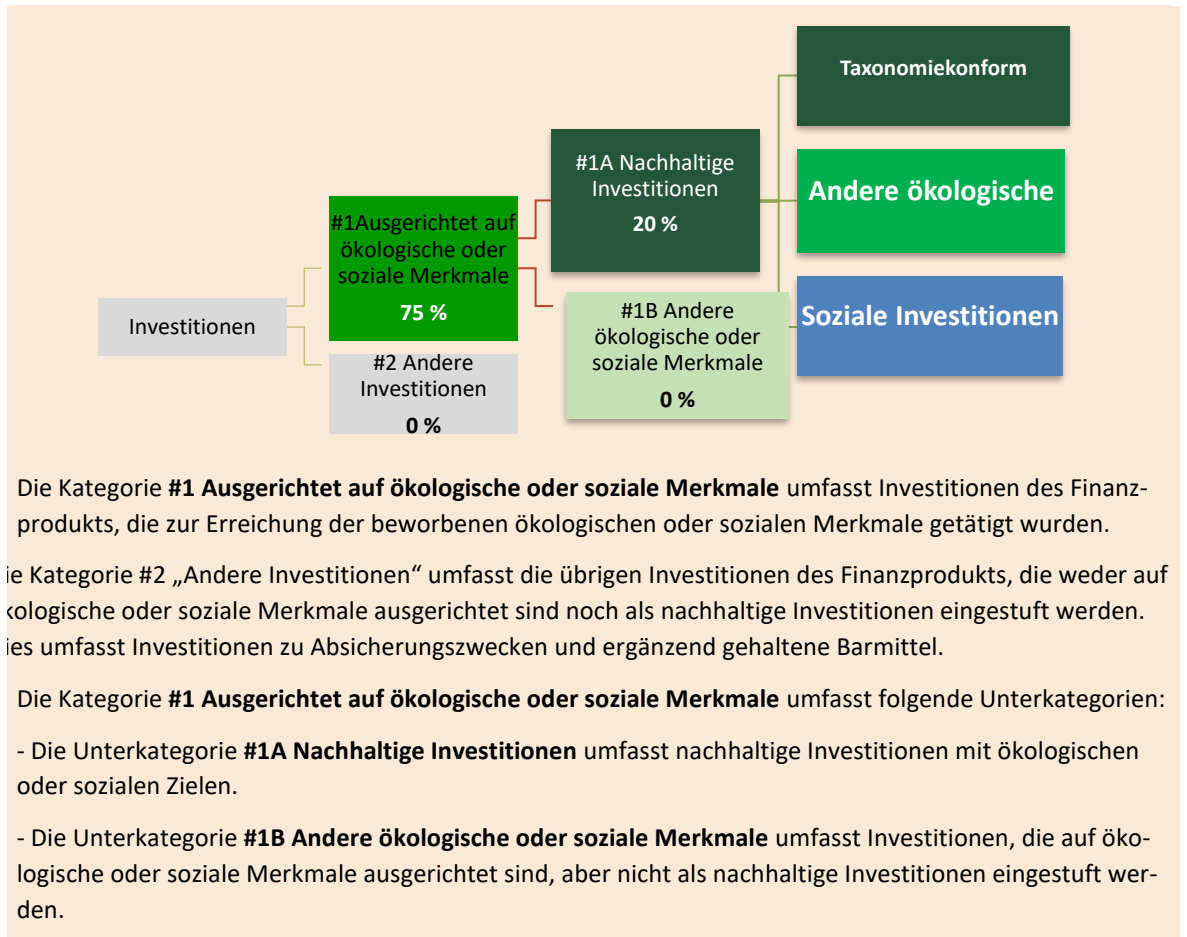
Taxonomiekonform

#1A Nachhaltige Investitionen
20 %

Andere ökologische

#1Ausgerichtet auf ökologische oder soziale Merkmale
75 %

Investitionen

#1B Andere ökologische oder soziale Merkmale
0 %

Soziale Investitionen

#2 Andere Investitionen
0 %

Die Kategorie **#1 Ausgerichtet auf ökologische oder soziale Merkmale** umfasst Investitionen des Finanzprodukts, die zur Erreichung der beworbenen ökologischen oder sozialen Merkmale getätigt wurden.

ie Kategorie #2 „Andere Investitionen" umfasst die übrigen Investitionen des Finanzprodukts, die weder auf ‹ologische oder soziale Merkmale ausgerichtet sind noch als nachhaltige Investitionen eingestuft werden. ies umfasst Investitionen zu Absicherungszwecken und ergänzend gehaltene Barmittel.

Die Kategorie **#1 Ausgerichtet auf ökologische oder soziale Merkmale** umfasst folgende Unterkategorien:

- Die Unterkategorie **#1A Nachhaltige Investitionen** umfasst nachhaltige Investitionen mit ökologischen oder sozialen Zielen.

- Die Unterkategorie **#1B Andere ökologische oder soziale Merkmale** umfasst Investitionen, die auf ökologische oder soziale Merkmale ausgerichtet sind, aber nicht als nachhaltige Investitionen eingestuft werden.